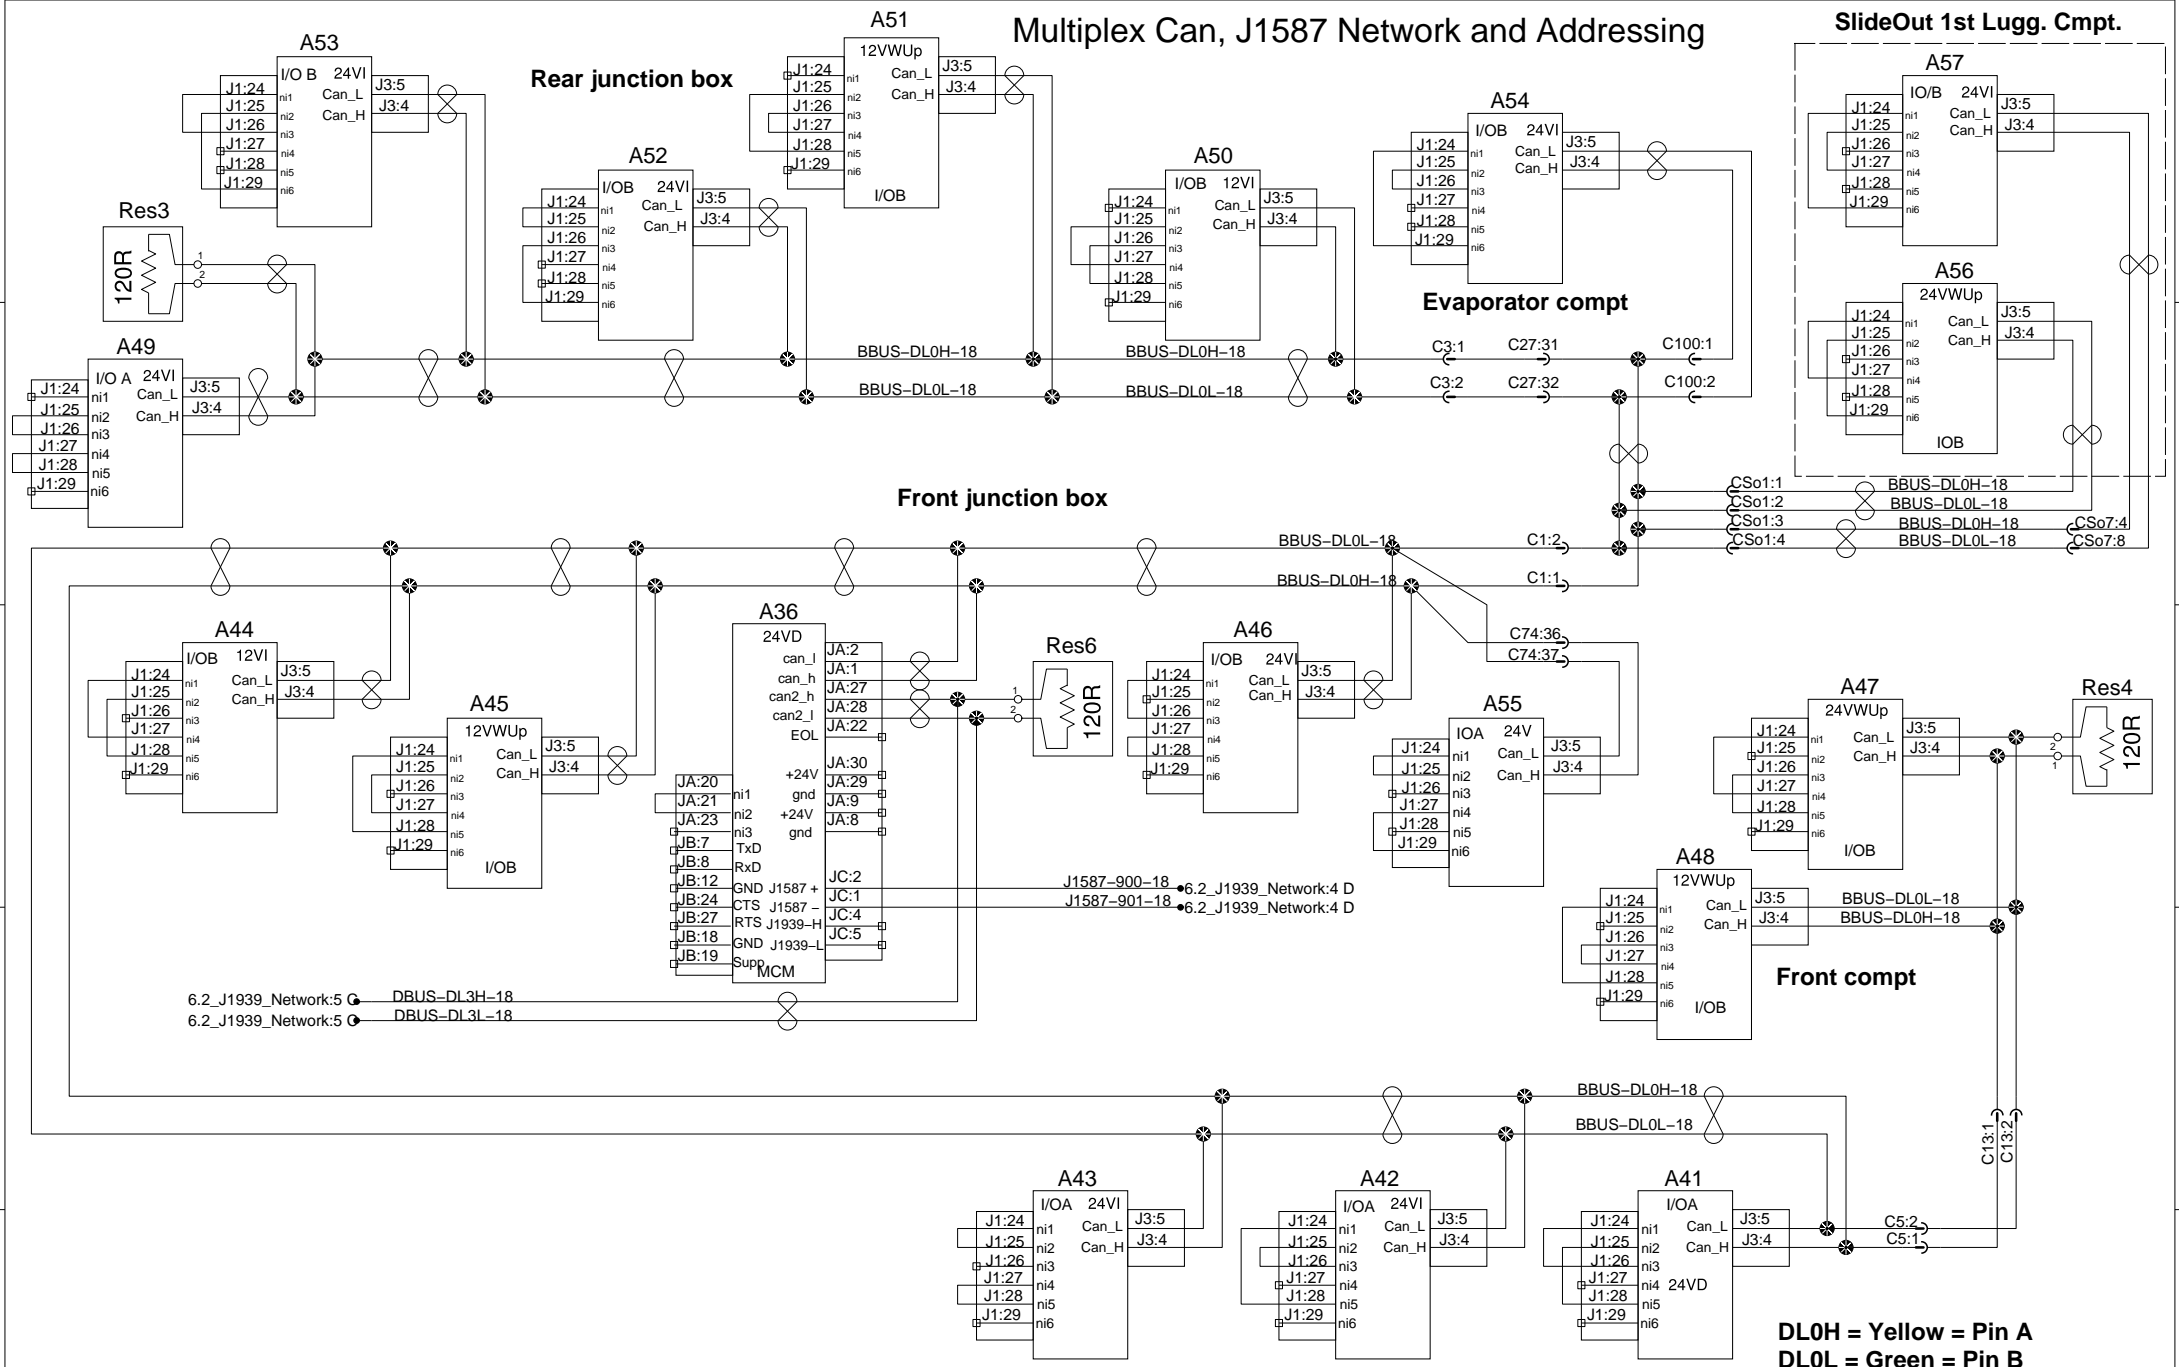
Multiplex Can, J1587 Network and Addressing

SlideOut 1st Lugg. Cmpt.

Rear junction box

A53
I/O B 24VI
Can_L Can_H
J3:5 J3:4
J1:24 J1:25 J1:26 J1:27 J1:28 J1:29
ni1 ni2 ni3 ni4 ni5 ni6

A51
12VWUp
Can_L Can_H
J3:5 J3:4
J1:24 J1:25 J1:26 J1:27 J1:28 J1:29
ni1 ni2 ni3 ni4 ni5 ni6
I/OB

A52
I/OB 24VI
Can_L Can_H
J3:5 J3:4
J1:24 J1:25 J1:26 J1:27 J1:28 J1:29
ni1 ni2 ni3 ni4 ni5 ni6

A50
I/OB 12VI
Can_L Can_H
J3:5 J3:4
J1:24 J1:25 J1:26 J1:27 J1:28 J1:29
ni1 ni2 ni3 ni4 ni5 ni6

A54
I/OB 24VI
Can_L Can_H
J3:5 J3:4
J1:24 J1:25 J1:26 J1:27 J1:28 J1:29
ni1 ni2 ni3 ni4 ni5 ni6

Evaporator compt

A57
IO/B 24VI
Can_L Can_H
J3:5 J3:4
J1:24 J1:25 J1:26 J1:27 J1:28 J1:29
ni1 ni2 ni3 ni4 ni5 ni6

A56
24VWUp
Can_L Can_H
J3:5 J3:4
J1:24 J1:25 J1:26 J1:27 J1:28 J1:29
ni1 ni2 ni3 ni4 ni5 ni6
IOB

Res3
120R
1 2

A49
I/O A 24VI
Can_L Can_H
J3:5 J3:4
J1:24 J1:25 J1:26 J1:27 J1:28 J1:29
ni1 ni2 ni3 ni4 ni5 ni6

BBUS–DL0H–18
BBUS–DL0L–18
BBUS–DL0H–18
BBUS–DL0L–18
C3:1 C3:2
C27:31 C27:32
C100:1 C100:2

CSo1:1 CSo1:2 CSo1:3 CSo1:4
BBUS–DL0H–18
BBUS–DL0L–18
BBUS–DL0H–18
BBUS–DL0L–18
CSo7:4 CSo7:8

Front junction box

BBUS–DL0L–18
BBUS–DL0H–18
C1:2 C1:1

A44
I/OB 12VI
Can_L Can_H
J3:5 J3:4
J1:24 J1:25 J1:26 J1:27 J1:28 J1:29
ni1 ni2 ni3 ni4 ni5 ni6

A45
12VWUp
Can_L Can_H
J3:5 J3:4
J1:24 J1:25 J1:26 J1:27 J1:28 J1:29
ni1 ni2 ni3 ni4 ni5 ni6
I/OB

A36
24VD
can_l can_h can2_h can2_l EOL
JA:2 JA:1 JA:27 JA:28 JA:22
+24V gnd +24V gnd
JA:30 JA:29 JA:9 JA:8
JA:20 JA:21 JA:23
ni1 ni2 ni3
JB:7 JB:8 JB:12 JB:24 JB:27 JB:18 JB:19
TxD RxD GND CTS RTS GND Supp
J1587 + J1587 – J1939–H J1939–L
JC:2 JC:1 JC:4 JC:5
MCM

Res6
120R
1 2

J1587–900–18 6.2_J1939_Network:4 D
J1587–901–18 6.2_J1939_Network:4 D

6.2_J1939_Network:5 DBUS–DL3H–18
6.2_J1939_Network:5 DBUS–DL3L–18

A46
I/OB 24VI
Can_L Can_H
J3:5 J3:4
J1:24 J1:25 J1:26 J1:27 J1:28 J1:29
ni1 ni2 ni3 ni4 ni5 ni6

C74:36 C74:37

A55
IOA 24V
Can_L Can_H
J3:5 J3:4
J1:24 J1:25 J1:26 J1:27 J1:28 J1:29
ni1 ni2 ni3 ni4 ni5 ni6

A47
24VWUp
Can_L Can_H
J3:5 J3:4
J1:24 J1:25 J1:26 J1:27 J1:28 J1:29
ni1 ni2 ni3 ni4 ni5 ni6
I/OB

Res4
120R
2 1

A48
12VWUp
Can_L Can_H
J3:5 J3:4
BBUS–DL0L–18
BBUS–DL0H–18
J1:24 J1:25 J1:26 J1:27 J1:28 J1:29
ni1 ni2 ni3 ni4 ni5 ni6
I/OB

Front compt

BBUS–DL0H–18
BBUS–DL0L–18
C13:1 C13:2

A43
I/OA 24VI
Can_L Can_H
J3:5 J3:4
J1:24 J1:25 J1:26 J1:27 J1:28 J1:29
ni1 ni2 ni3 ni4 ni5 ni6

A42
I/OA 24VI
Can_L Can_H
J3:5 J3:4
J1:24 J1:25 J1:26 J1:27 J1:28 J1:29
ni1 ni2 ni3 ni4 ni5 ni6

A41
I/OA
Can_L Can_H
J3:5 J3:4
J1:24 J1:25 J1:26 J1:27 J1:28 J1:29
ni1 ni2 ni3 ni4 ni5 ni6
24VD

C5:2 C5:1

DL0H = Yellow = Pin A
DL0L = Green = Pin B